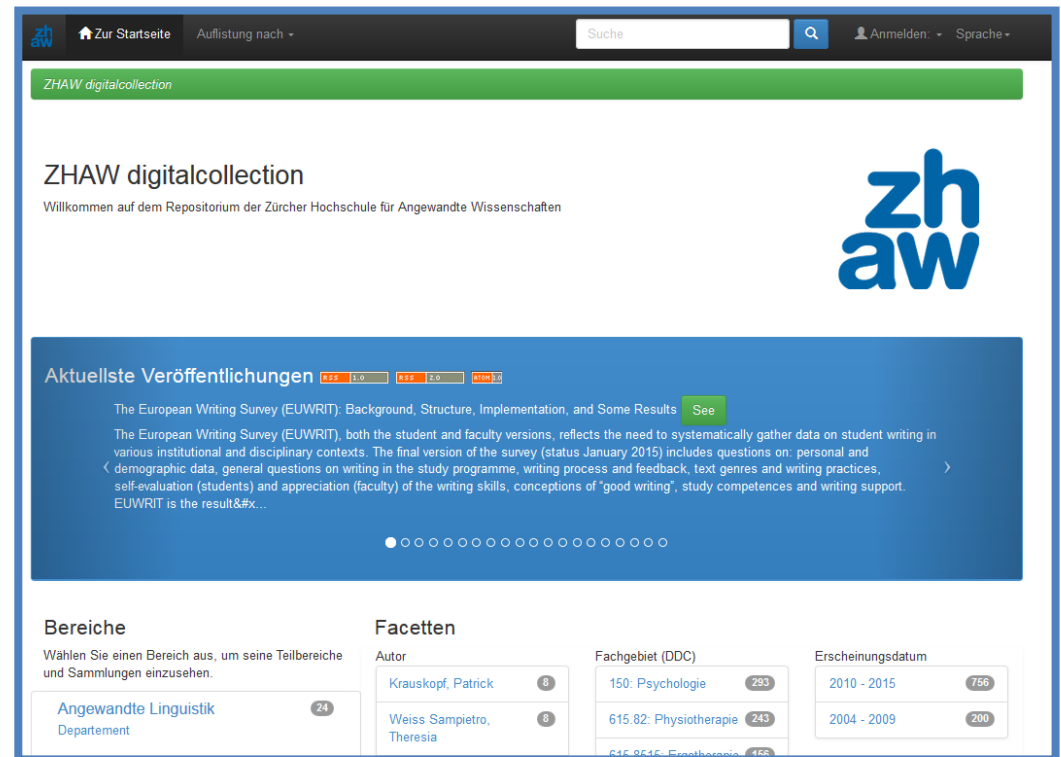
zh aw Zur Startseite Auflistung nach Suche Anmelden: Sprache

ZHAW digitalcollection

ZHAW digitalcollection

Willkommen auf dem Repositorium der Zürcher Hochschule für Angewandte Wissenschaften

zh aw

Aktuellste Veröffentlichungen RSS 1.0 RSS 2.0 ATOM 1.0

The European Writing Survey (EUWRIT): Background, Structure, Implementation, and Some Results See

The European Writing Survey (EUWRIT), both the student and faculty versions, reflects the need to systematically gather data on student writing in various institutional and disciplinary contexts. The final version of the survey (status January 2015) includes questions on: personal and demographic data, general questions on writing in the study programme, writing process and feedback, text genres and writing practices, self-evaluation (students) and appreciation (faculty) of the writing skills, conceptions of "good writing", study competences and writing support. EUWRIT is the result&#x...

‹ ›

Bereiche

Wählen Sie einen Bereich aus, um seine Teilbereiche und Sammlungen einzusehen.

Angewandte Linguistik 24
Departement

Facetten

Autor

Krauskopf, Patrick 8

Weiss Sampietro, Theresia 8

Fachgebiet (DDC)

150: Psychologie 293

615.82: Physiotherapie 243

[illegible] 156

Erscheinungsdatum

2010 - 2015 756

2004 - 2009 200